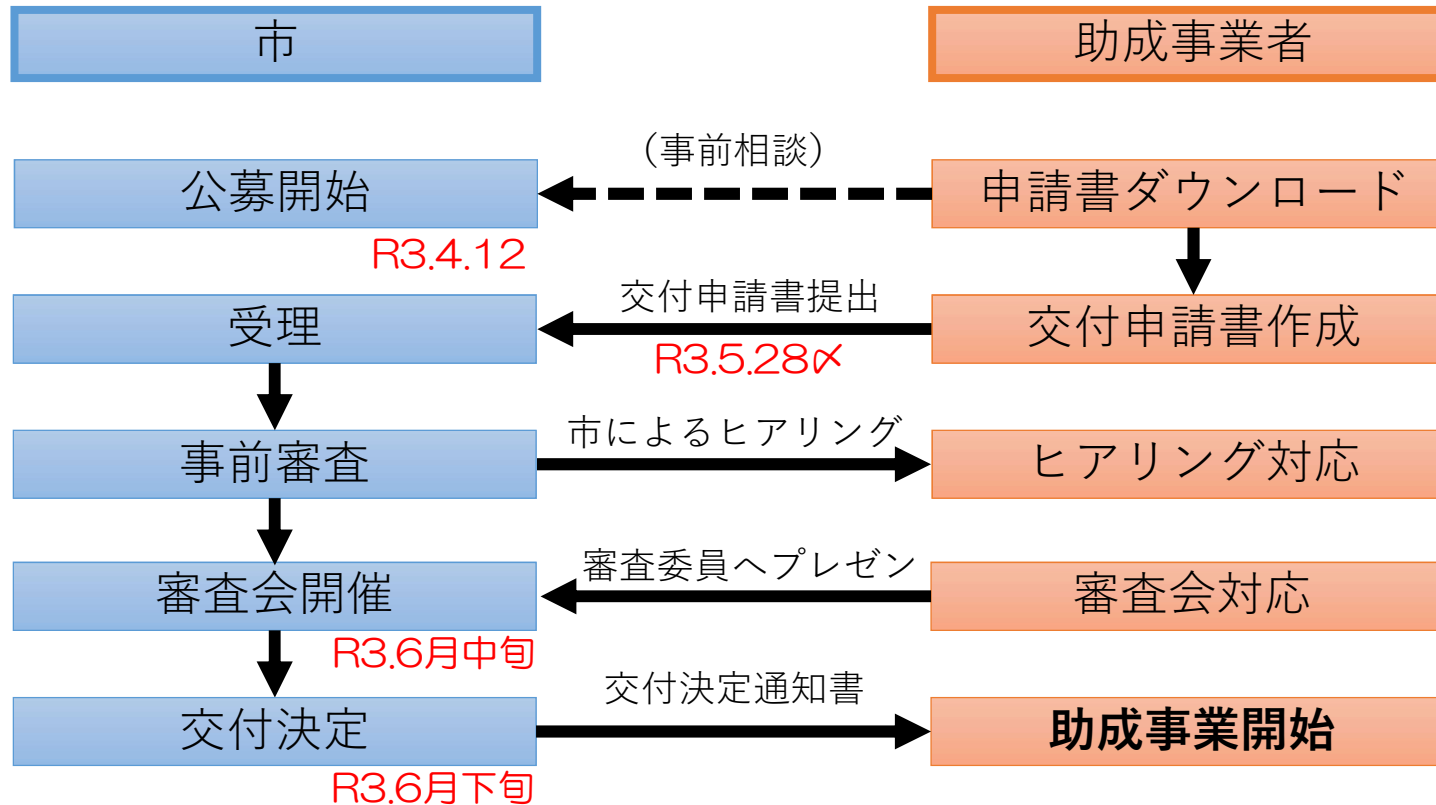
市

助成事業者

（事前相談）

公募開始

申請書ダウンロード

R3.4.12

交付申請書提出

受理

交付申請書作成

R3.5.28〆

市によるヒアリング

事前審査

ヒアリング対応

審査委員へプレゼン

審査会開催

審査会対応

R3.6月中旬

交付決定通知書

交付決定

助成事業開始

R3.6月下旬